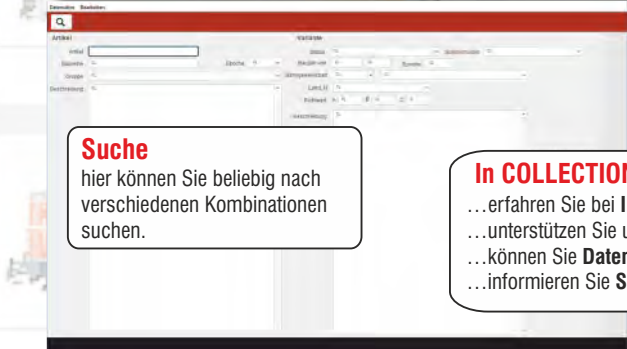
Datenation Bearbeiten

Artikel

Variante

Artikel

Baureihe

Gruppe

Beschreibung

Status

Baujahr von

Bis

Bestand

Land

Preis

Beschreibung

**Suche**
hier können Sie beliebig nach verschiedenen Kombinationen suchen.

**In COLLECTION**
…erfahren Sie bei **I**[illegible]
…unterstützen Sie u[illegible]
…können Sie **Daten**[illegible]
…informieren Sie **S**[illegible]